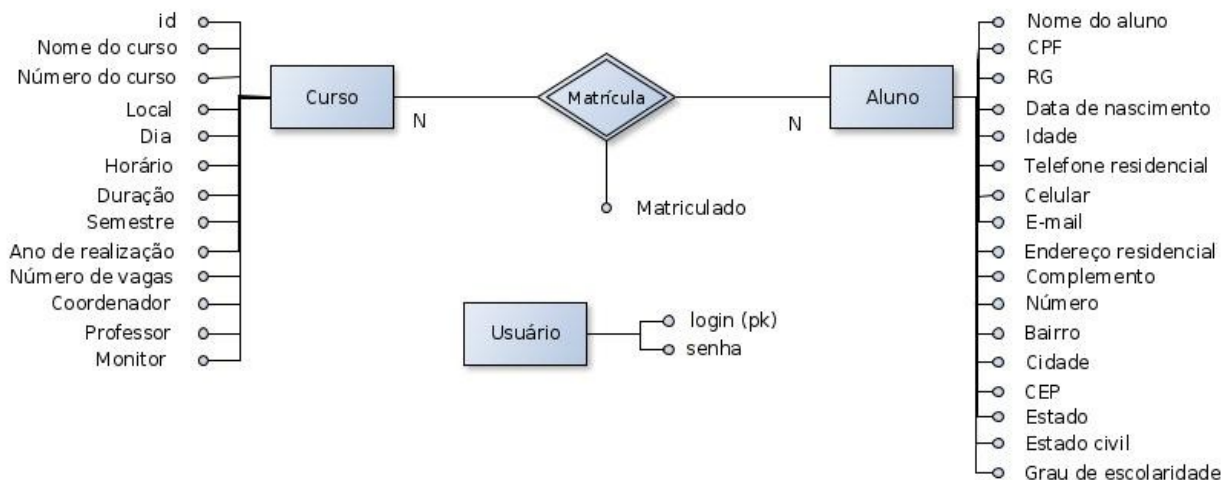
id
Nome do curso
Número do curso
Local
Dia
Horário
Duração
Semestre
Ano de realização
Número de vagas
Coordenador
Professor
Monitor

Curso
N
Matrícula
N
Aluno
Matriculado

Usuário
login (pk)
senha

Nome do aluno
CPF
RG
Data de nascimento
Idade
Telefone residencial
Celular
E-mail
Endereço residencial
Complemento
Número
Bairro
Cidade
CEP
Estado
Estado civil
Grau de escolaridade